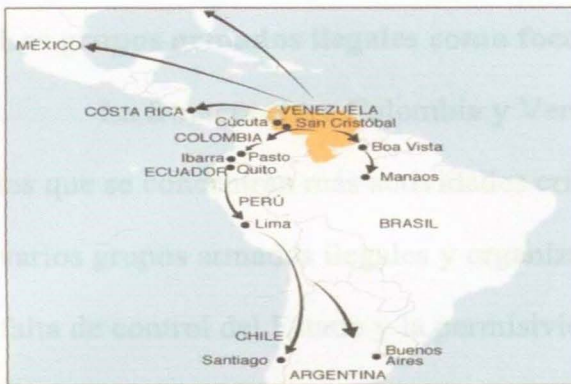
MÉXICO
COSTA RICA
VENEZUELA
Cúcuta
San Cristóbal
COLOMBIA
Boa Vista
Ibarra
Pasto
ECUADOR
Quito
Manaos
PERÚ
Lima
BRASIL
CHILE
Santiago
Buenos Aires
ARGENTINA

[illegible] grupos armados ilegales como foco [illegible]
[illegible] Colombia y Ven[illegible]
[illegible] que se convierten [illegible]
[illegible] grupos armados ilegales y organiz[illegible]
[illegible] de control del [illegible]